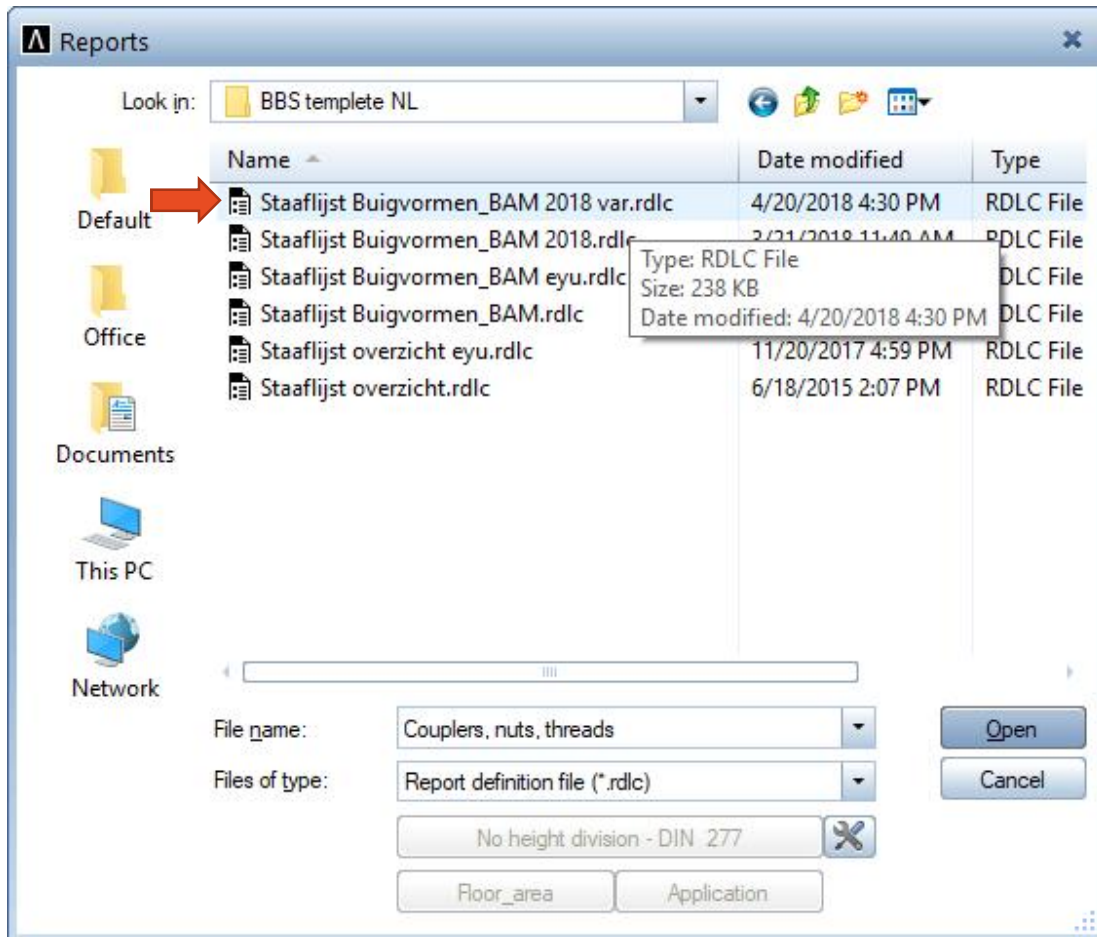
Reports

Look in: BBS templete NL

Default

Office

Documents

This PC

Network

| Name | Date modified | Type |
|---|---|---|
| Staaflijst Buigvormen_BAM 2018 var.rdlc | 4/20/2018 4:30 PM | RDLC File |
| Staaflijst Buigvormen_BAM 2018.rdlc | 3/21/2018 11:40 AM | RDLC File |
| Staaflijst Buigvormen_BAM eyu.rdlc | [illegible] | RDLC File |
| Staaflijst Buigvormen_BAM.rdlc | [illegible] | RDLC File |
| Staaflijst overzicht eyu.rdlc | 11/20/2017 4:59 PM | RDLC File |
| Staaflijst overzicht.rdlc | 6/18/2015 2:07 PM | RDLC File |

Type: RDLC File
Size: 238 KB
Date modified: 4/20/2018 4:30 PM

File name: Couplers, nuts, threads

Files of type: Report definition file (*.rdlc)

Open

Cancel

No height division - DIN 277

Floor_area

Application